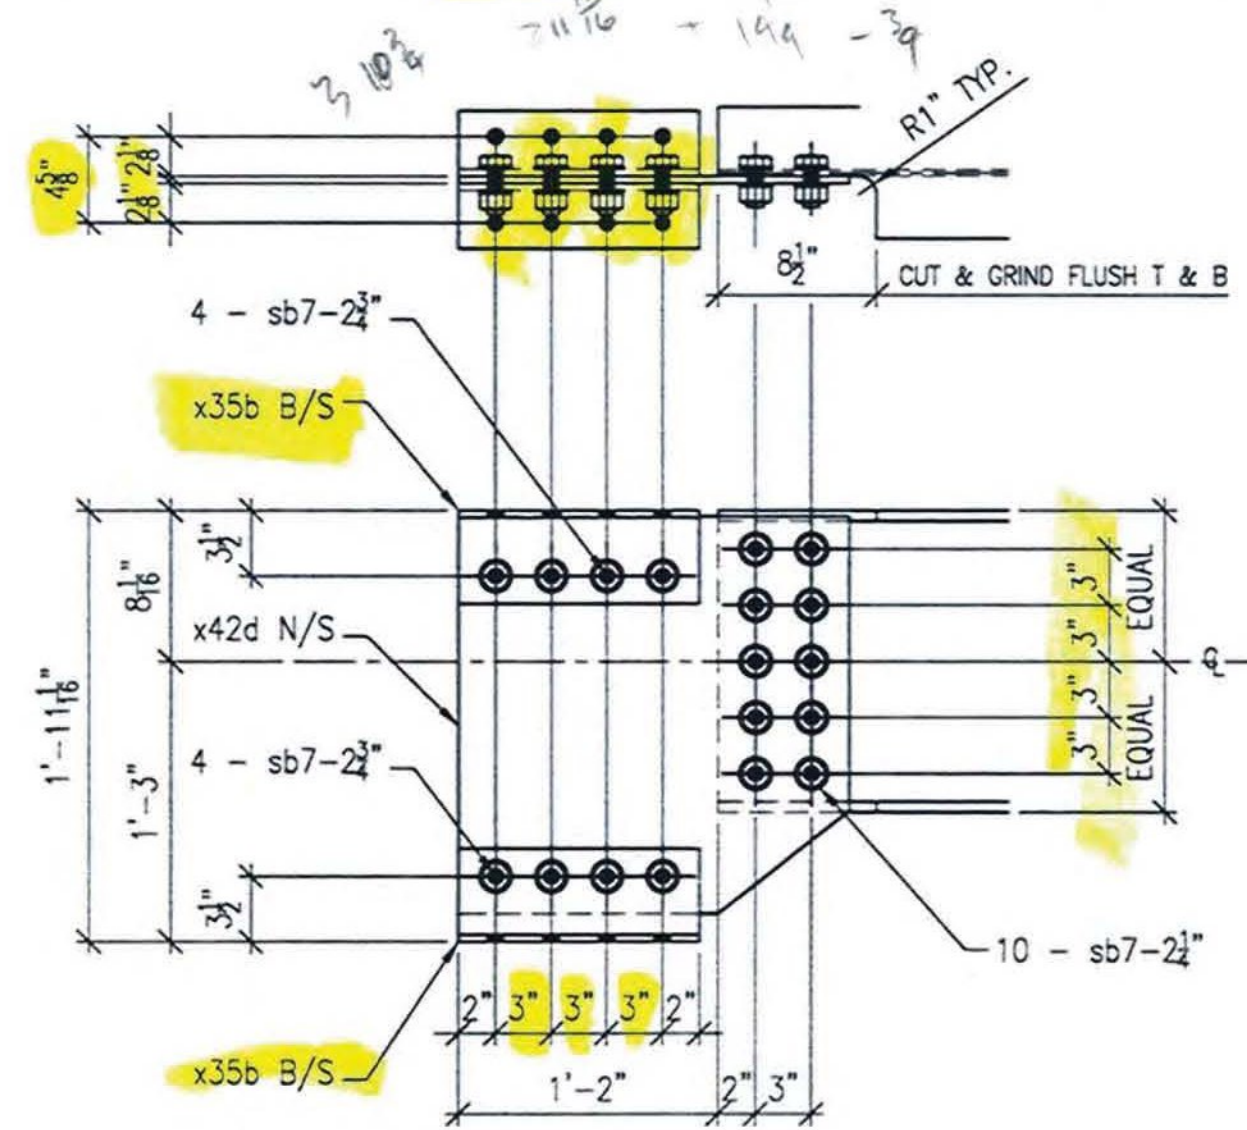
3 $10\frac{3}{4}$ $7\frac{11}{16}$ + 144 - 39

R1" TYP.

$4\frac{5}{8}$"

$2\frac{1}{8}$" $2\frac{1}{8}$"

$8\frac{1}{2}$"

CUT & GRIND FLUSH T & B

4 - sb7-$2\frac{3}{4}$"

x35b B/S

$3\frac{1}{2}$"

$8\frac{1}{16}$"

x42d N/S

$1'-11\frac{1}{16}$"

4 - sb7-$2\frac{3}{4}$"

1'-3"

$3\frac{1}{2}$"

3" 3" 3" 3" 3" 3"

EQUAL

EQUAL

℄

10 - sb7-$2\frac{1}{4}$"

2" 3" 3" 3" 2"

x35b B/S

1'-2"

2" 3"